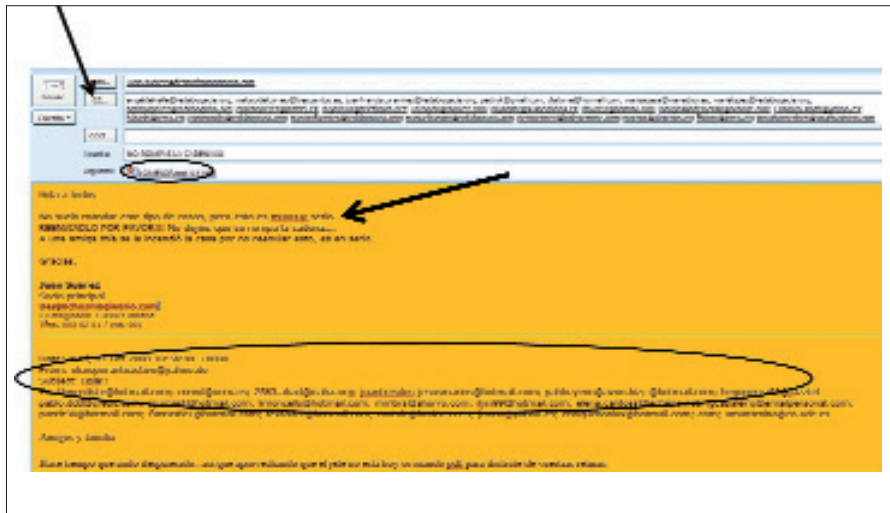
Enviar
Cuenta
Para...
CC...
CCO...
Asunto:
Adjuntos:

Hola a todos

No suelo reenviar este tipo de correo, pero éste es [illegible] serio.
REENVIENLO POR FAVOR!! No dejen que se rompa la cadena...
A una amiga mía se le incendió la casa por no reenviar esto, es en serio.

Gracias.

Juan Suárez
Socio principal
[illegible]

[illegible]
From: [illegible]
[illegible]

Amigos y familia

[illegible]